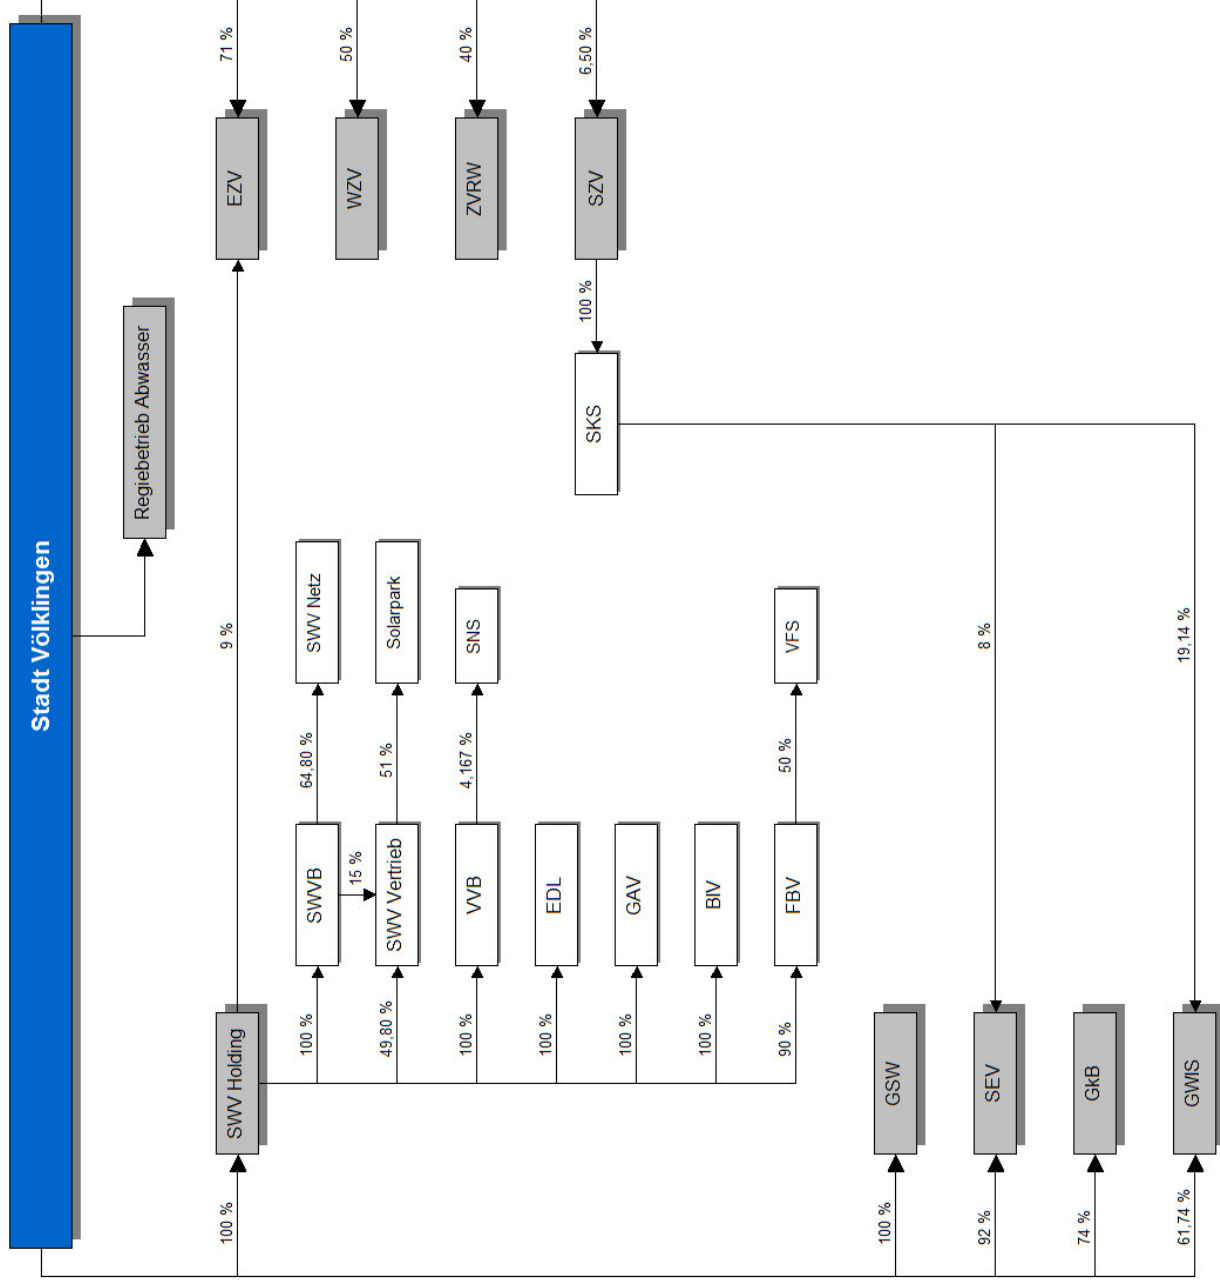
Stadt Völklingen

Regiebetrieb Abwasser

71 %
EZV

50 %
WZV

40 %
ZVRW

6,50 %
SZV

100 %
SKS

9 %

100 %
SWV Holding

100 %
SWVB

64,80 %
SWV Netz

15 %

49,80 %
SWV Vertrieb

51 %
Solarpark

100 %
VVB

4,167 %
SNS

100 %
EDL

100 %
GAV

100 %
BIV

90 %
FBV

50 %
VFS

100 %
GSW

92 %
8 %
SEV

74 %
GkB

61,74 %
19,14 %
GWIS